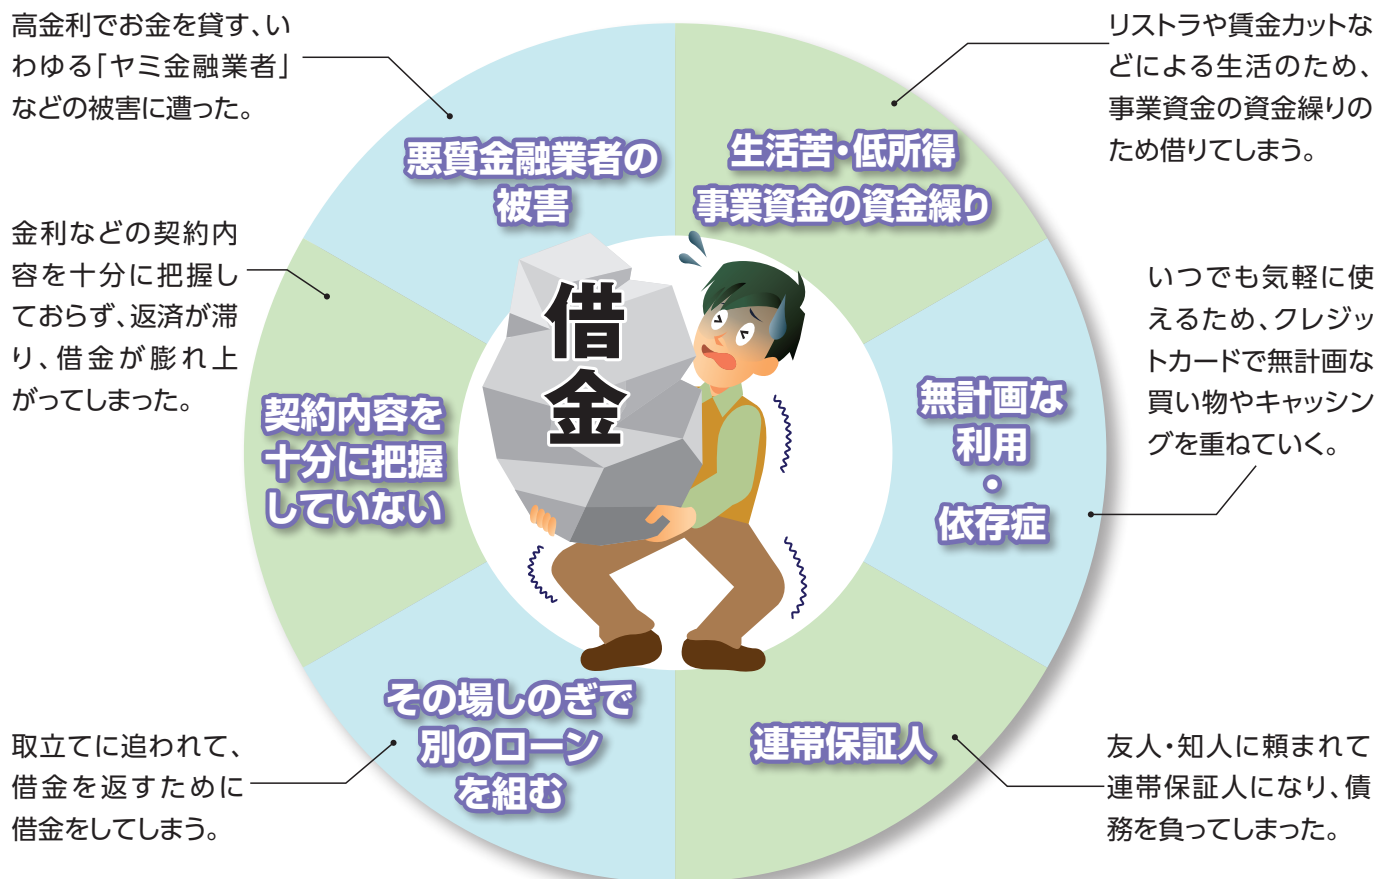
高金利でお金を貸す、いわゆる「ヤミ金融業者」などの被害に遭った。

悪質金融業者の被害

生活苦・低所得
事業資金の資金繰り

リストラや賃金カットなどによる生活のため、事業資金の資金繰りのため借りてしまう。

金利などの契約内容を十分に把握しておらず、返済が滞り、借金が膨れ上がってしまった。

借金

契約内容を十分に把握していない

いつでも気軽に使えるため、クレジットカードで無計画な買い物やキャッシングを重ねていく。

無計画な利用・依存症

取立てに追われて、借金を返すために借金をしてしまう。

その場しのぎで別のローンを組む

連帯保証人

友人・知人に頼まれて連帯保証人になり、債務を負ってしまった。